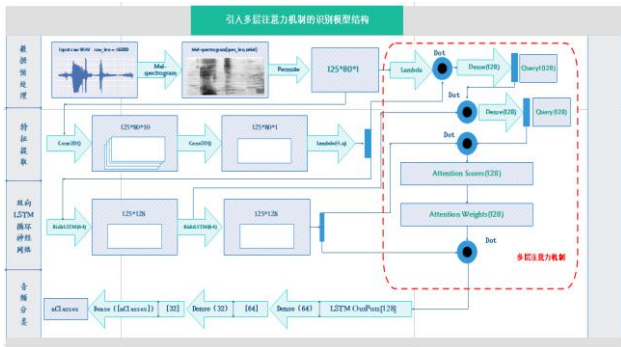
引入多层注意力机制的识别模型结构

数据预处理

Input.raw WAV - raw_len = 16000

Mel-spectrogram

Mel-spectrogram[mel_len,nMel]

Permute

125*80*1

Lambda

Dot

Dense(128)

Query(128)

特征提取

Conv2D

125*80*10

Conv2D

125*80*1

lambda(1,a)

Dot

Dense(128)

Query(128)

Dot

双向LSTM循环神经网络

BiLSTM(64)

125*128

BiLSTM(64)

125*128

Attention Scores(128)

Attention Weights(128)

Dot

多层注意力机制

音频分类

nClasses

Dense (nClasses)]

[32]

Dense (32)

[64]

Dense (64)

LSTM OutPut[128]